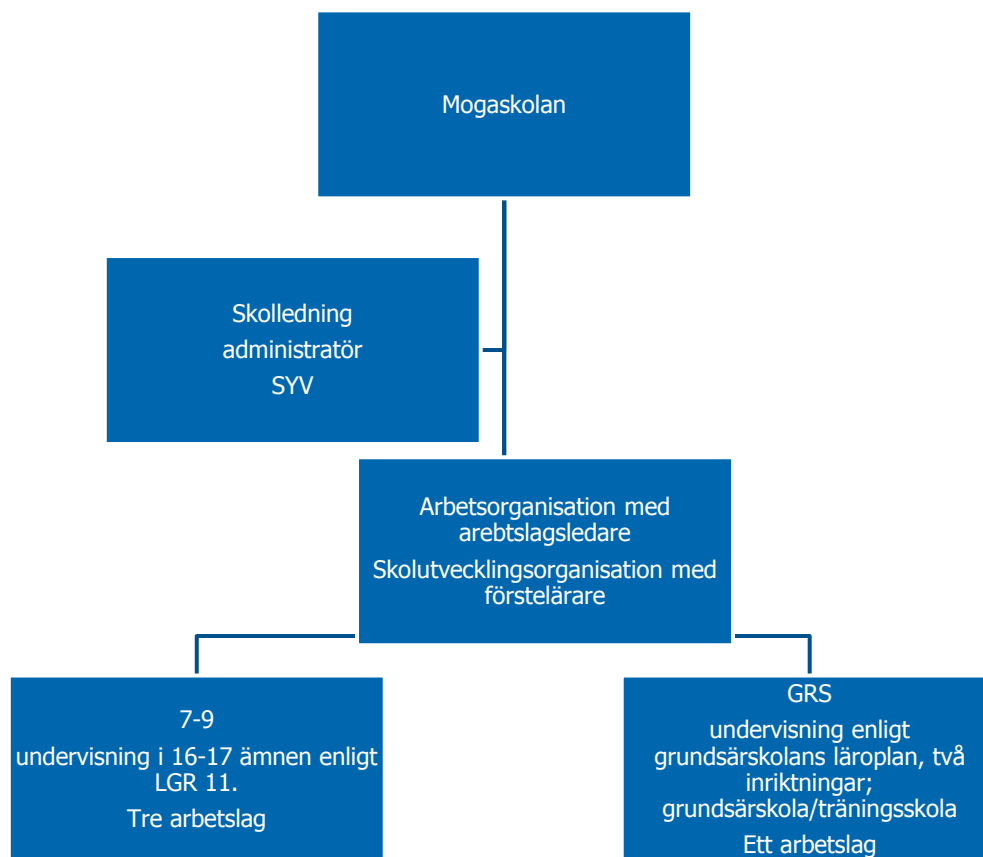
Mogaskolan

Skolledning
administratör
SYV

Arbetsorganisation med arebtslagsledare

Skolutvecklingsorganisation med förstelärare

7-9

undervisning i 16-17 ämnen enligt LGR 11.

Tre arbetslag

GRS

undervisning enligt grundsärskolans läroplan, två inriktningar; grundsärskola/träningsskola

Ett arbetslag